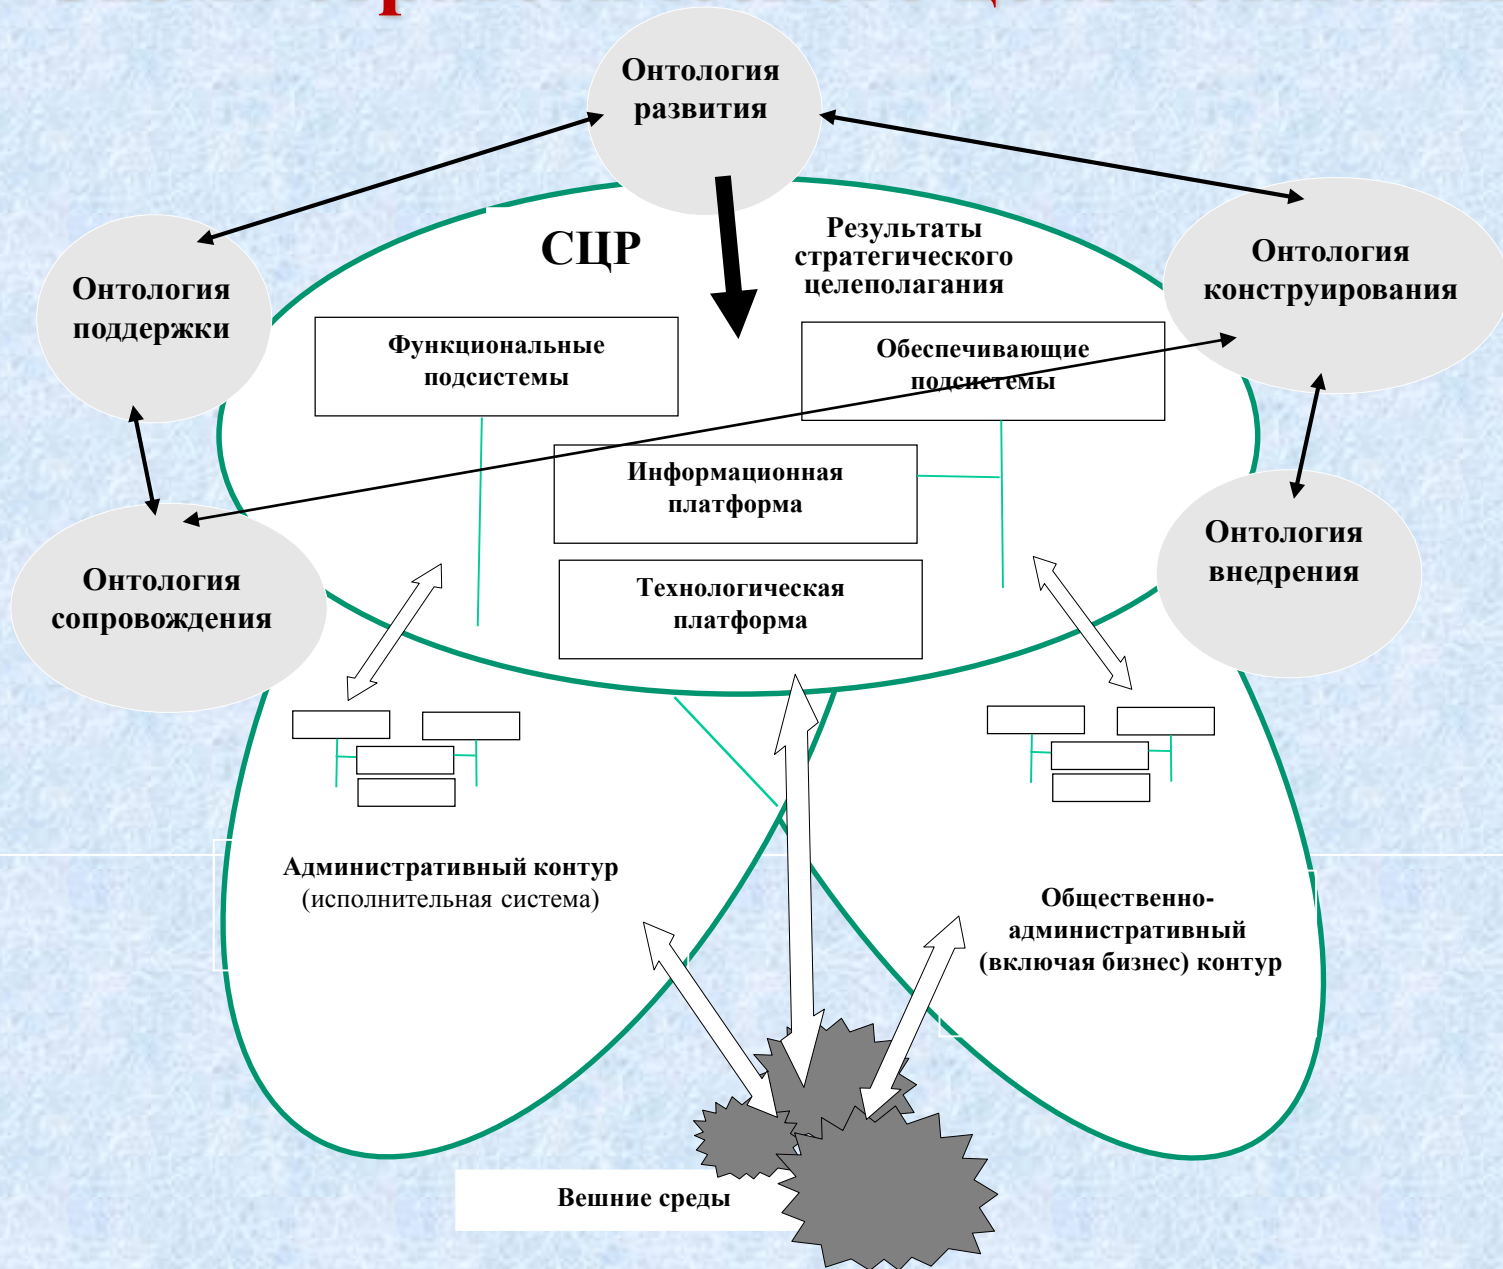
Онтология развития

СЦР

Результаты стратегического целеполагания

Онтология конструирования

Онтология поддержки

Функциональные подсистемы

Обеспечивающие подсистемы

Информационная платформа

Технологическая платформа

Онтология внедрения

Онтология сопровождения

Административный контур (исполнительная система)

Общественно-административный (включая бизнес) контур

Вешние среды